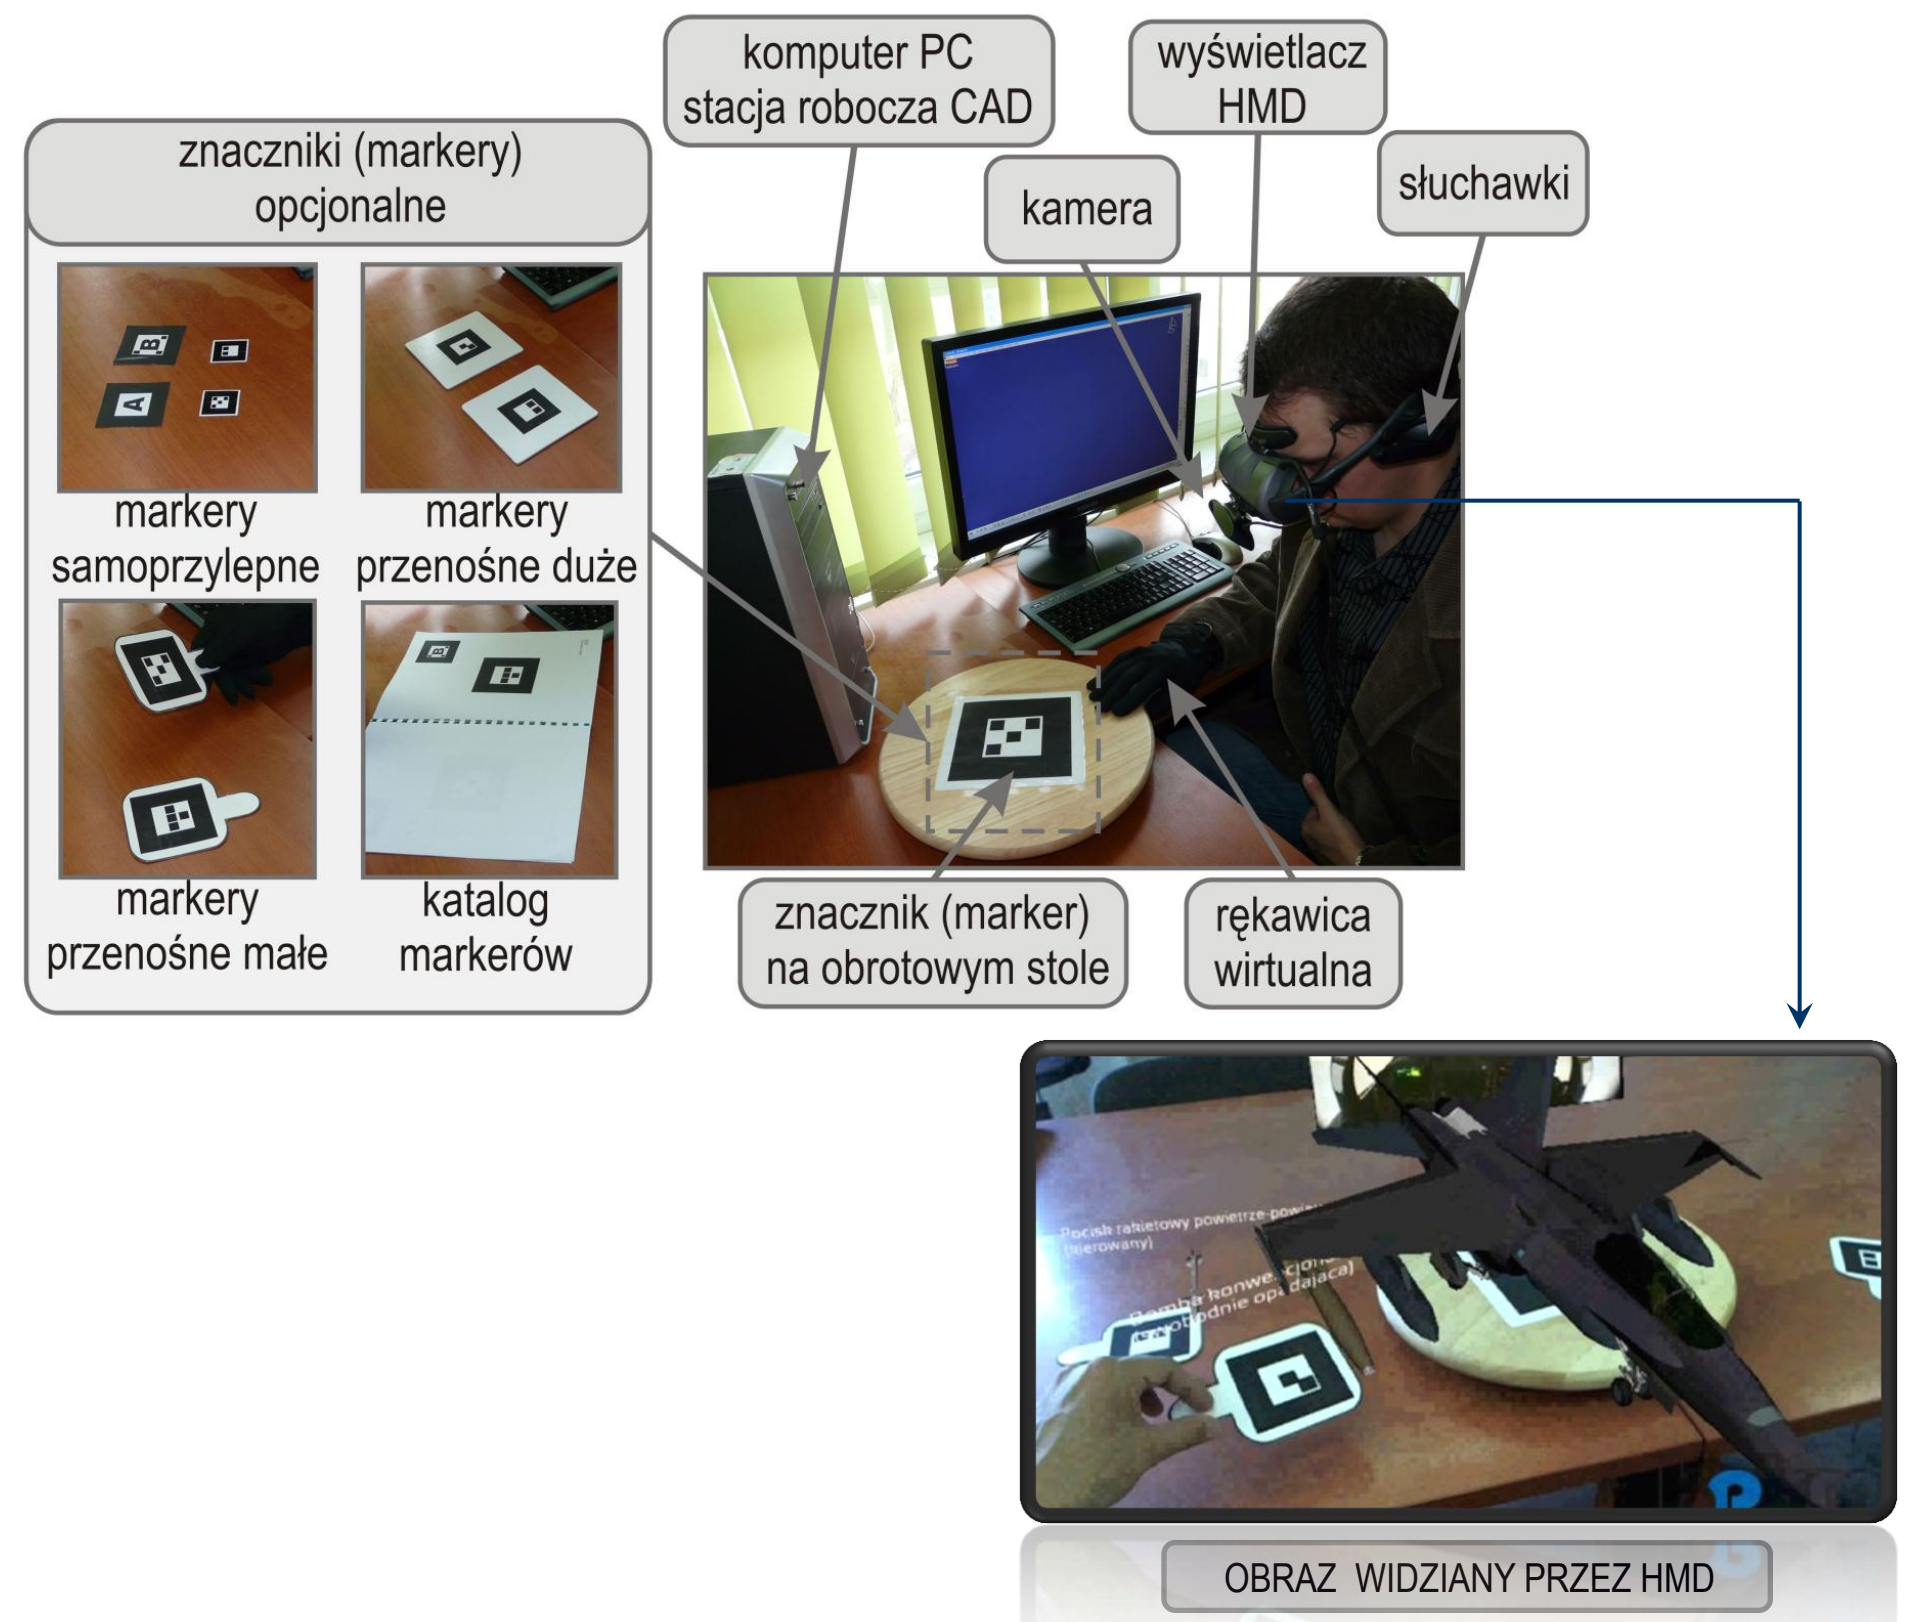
komputer PC
stacja robocza CAD

wyświetlacz
HMD

znaczniki (markery)
opcjonalne

kamera

słuchawki

markery
samoprzylepne

markery
przenośne duże

markery
przenośne małe

katalog
markerów

znacznik (marker)
na obrotowym stole

rękawica
wirtualna

Pocisk rakietowy powietrze-powi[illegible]
(kierowany)

Bomba konwe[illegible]
swobodnie opadająca)

OBRAZ WIDZIANY PRZEZ HMD